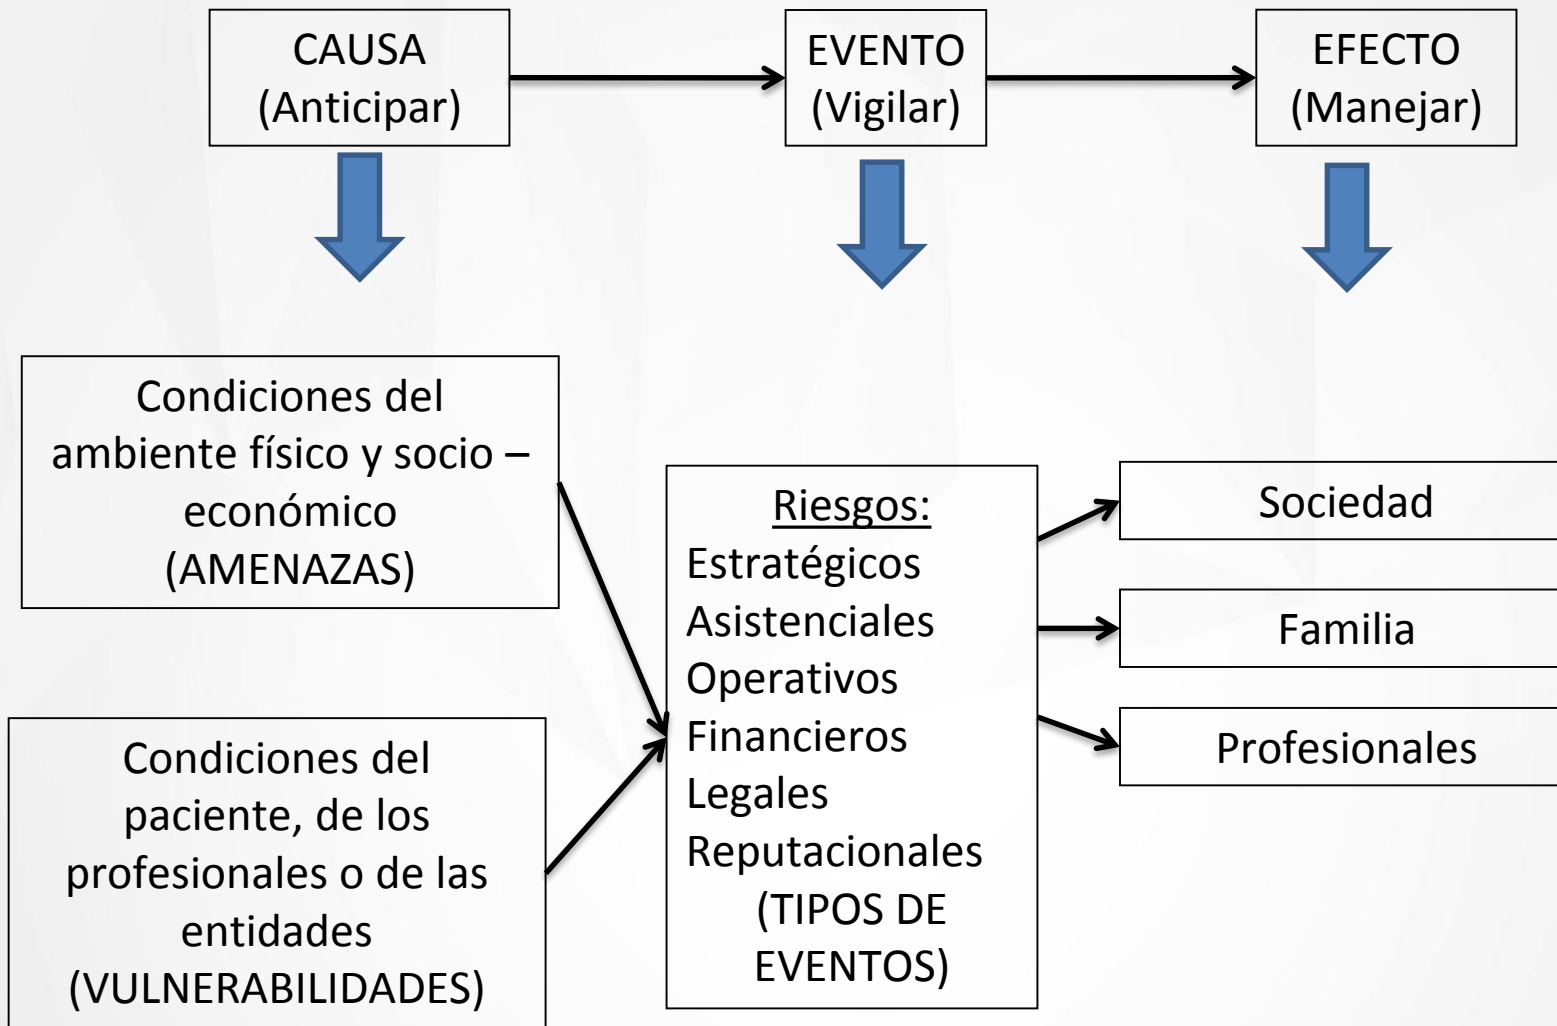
CAUSA
(Anticipar)

EVENTO
(Vigilar)

EFECTO
(Manejar)

Condiciones del ambiente físico y socio – económico
(AMENAZAS)

Condiciones del paciente, de los profesionales o de las entidades
(VULNERABILIDADES)

Riesgos:
Estratégicos
Asistenciales
Operativos
Financieros
Legales
Reputacionales
(TIPOS DE EVENTOS)

Sociedad

Familia

Profesionales